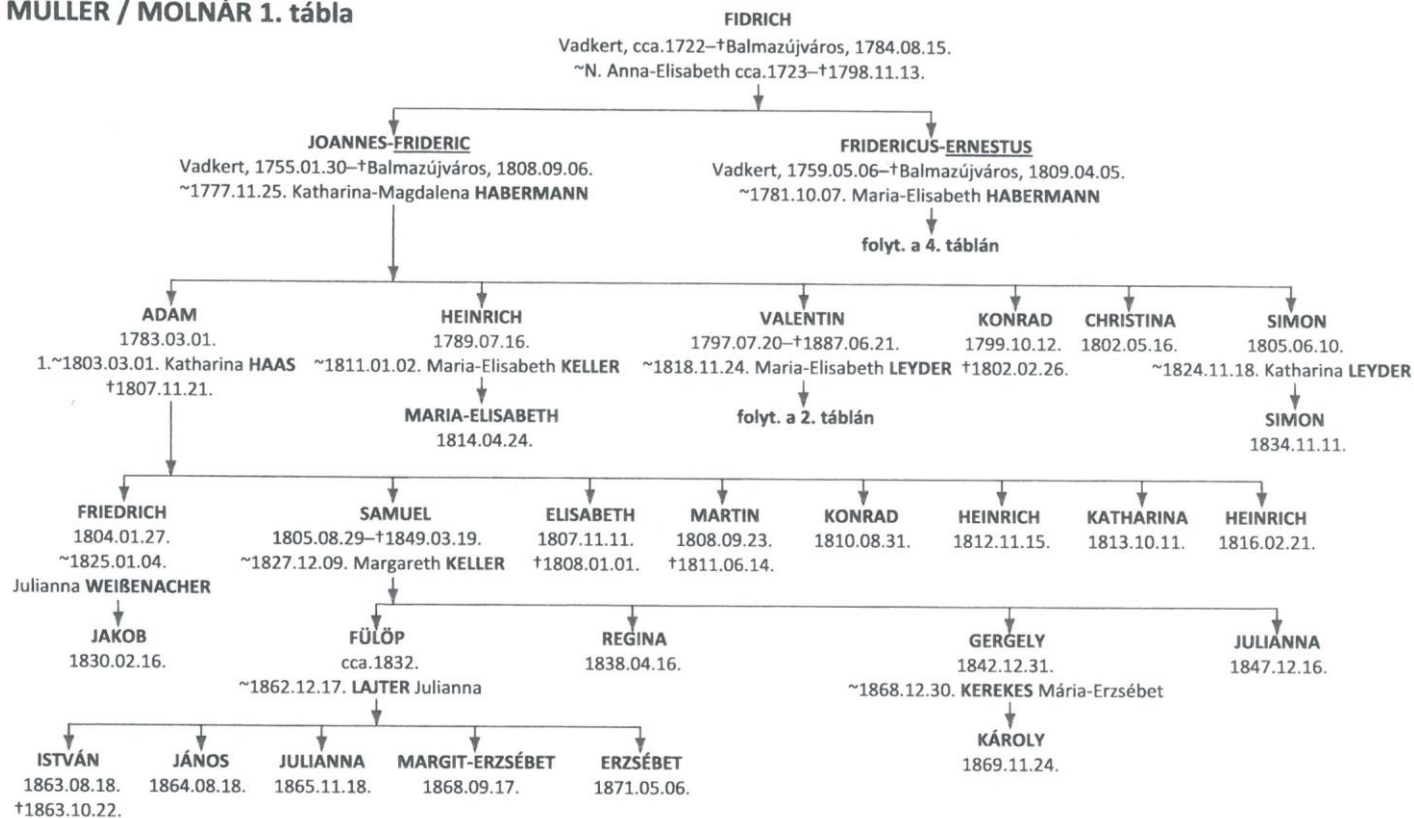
MÜLLER / MOLNÁR 1. tábla

FIDRICH
Vadkert, cca.1722–†Balmazújváros, 1784.08.15.
~N. Anna-Elisabeth cca.1723–†1798.11.13.

JOANNES-FRIDERIC
Vadkert, 1755.01.30–†Balmazújváros, 1808.09.06.
~1777.11.25. Katharina-Magdalena HABERMANN

FRIDERICUS-ERNESTUS
Vadkert, 1759.05.06–†Balmazújváros, 1809.04.05.
~1781.10.07. Maria-Elisabeth HABERMANN
folyt. a 4. táblán

ADAM
1783.03.01.
1.~1803.03.01. Katharina HAAS
†1807.11.21.

HEINRICH
1789.07.16.
~1811.01.02. Maria-Elisabeth KELLER

MARIA-ELISABETH
1814.04.24.

VALENTIN
1797.07.20–†1887.06.21.
~1818.11.24. Maria-Elisabeth LEYDER
folyt. a 2. táblán

KONRAD
1799.10.12.
†1802.02.26.

CHRISTINA
1802.05.16.

SIMON
1805.06.10.
~1824.11.18. Katharina LEYDER

SIMON
1834.11.11.

FRIEDRICH
1804.01.27.
~1825.01.04.
Julianna WEIßENACHER

JAKOB
1830.02.16.

SAMUEL
1805.08.29–†1849.03.19.
~1827.12.09. Margareth KELLER

ELISABETH
1807.11.11.
†1808.01.01.

MARTIN
1808.09.23.
†1811.06.14.

KONRAD
1810.08.31.

HEINRICH
1812.11.15.

KATHARINA
1813.10.11.

HEINRICH
1816.02.21.

FÜLÖP
cca.1832.
~1862.12.17. LAJTER Julianna

REGINA
1838.04.16.

GERGELY
1842.12.31.
~1868.12.30. KEREKES Mária-Erzsébet

KÁROLY
1869.11.24.

JULIANNA
1847.12.16.

ISTVÁN
1863.08.18.
†1863.10.22.

JÁNOS
1864.08.18.

JULIANNA
1865.11.18.

MARGIT-ERZSÉBET
1868.09.17.

ERZSÉBET
1871.05.06.